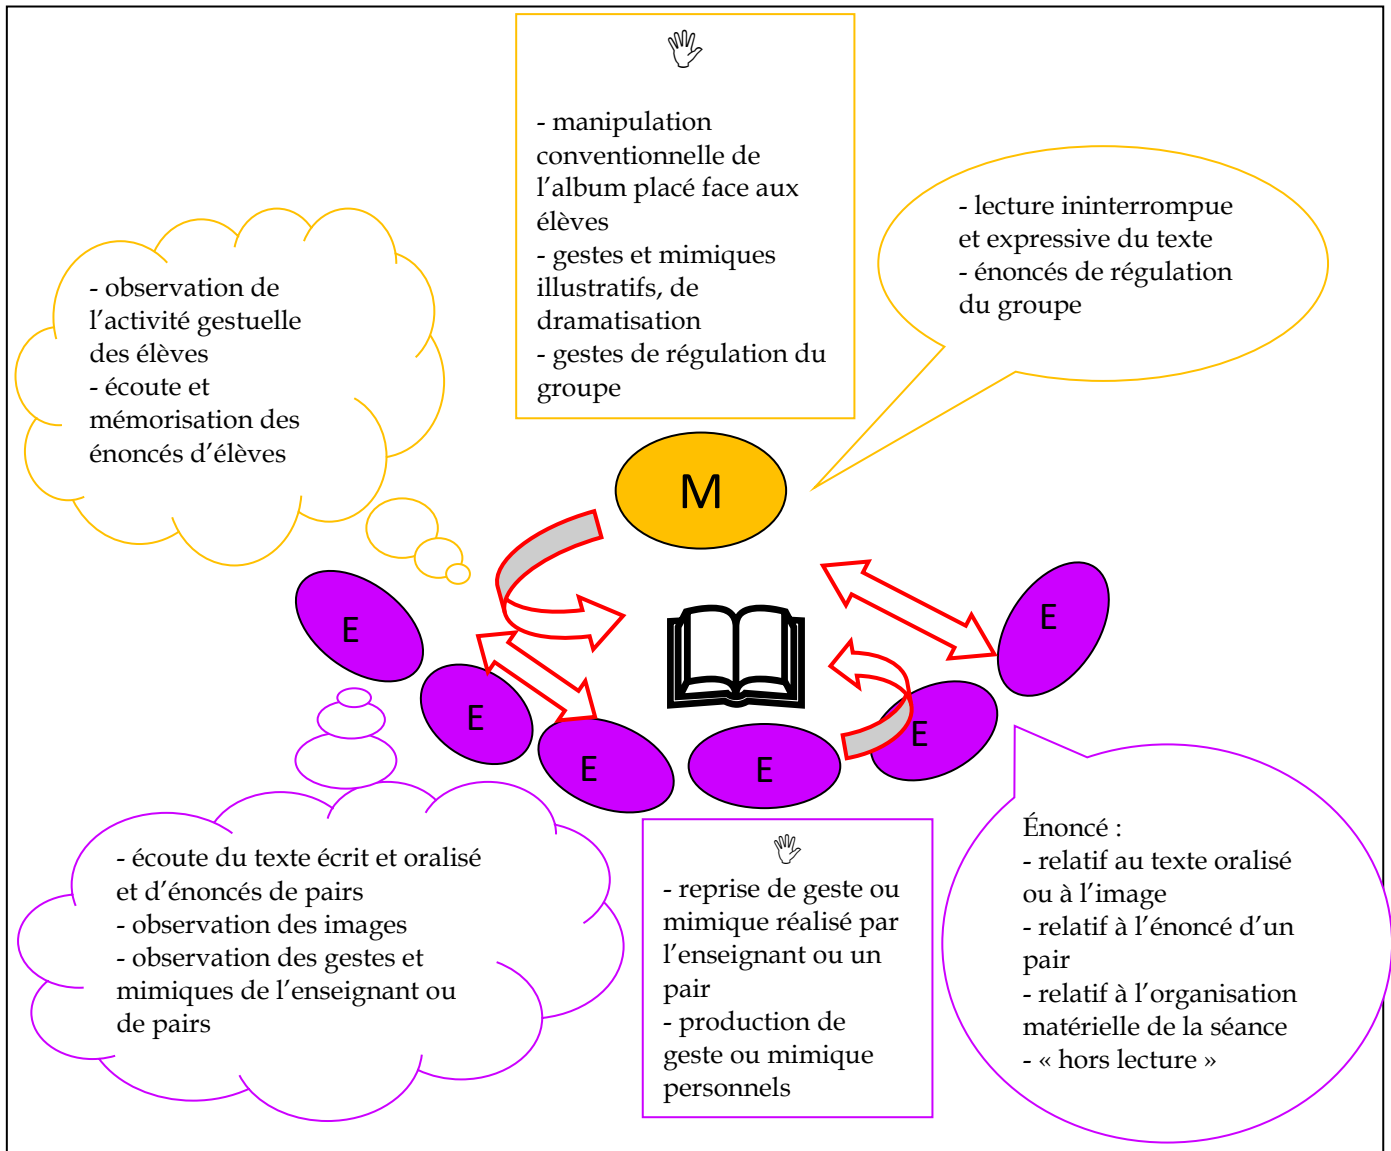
- manipulation conventionnelle de l’album placé face aux élèves
- gestes et mimiques illustratifs, de dramatisation
- gestes de régulation du groupe

- observation de l’activité gestuelle des élèves
- écoute et mémorisation des énoncés d’élèves

- lecture ininterrompue et expressive du texte
- énoncés de régulation du groupe

M

E

E

E

E

E

E

- écoute du texte écrit et oralisé et d’énoncés de pairs
- observation des images
- observation des gestes et mimiques de l’enseignant ou de pairs

- reprise de geste ou mimique réalisé par l’enseignant ou un pair
- production de geste ou mimique personnels

Énoncé :
- relatif au texte oralisé ou à l’image
- relatif à l’énoncé d’un pair
- relatif à l’organisation matérielle de la séance
- « hors lecture »